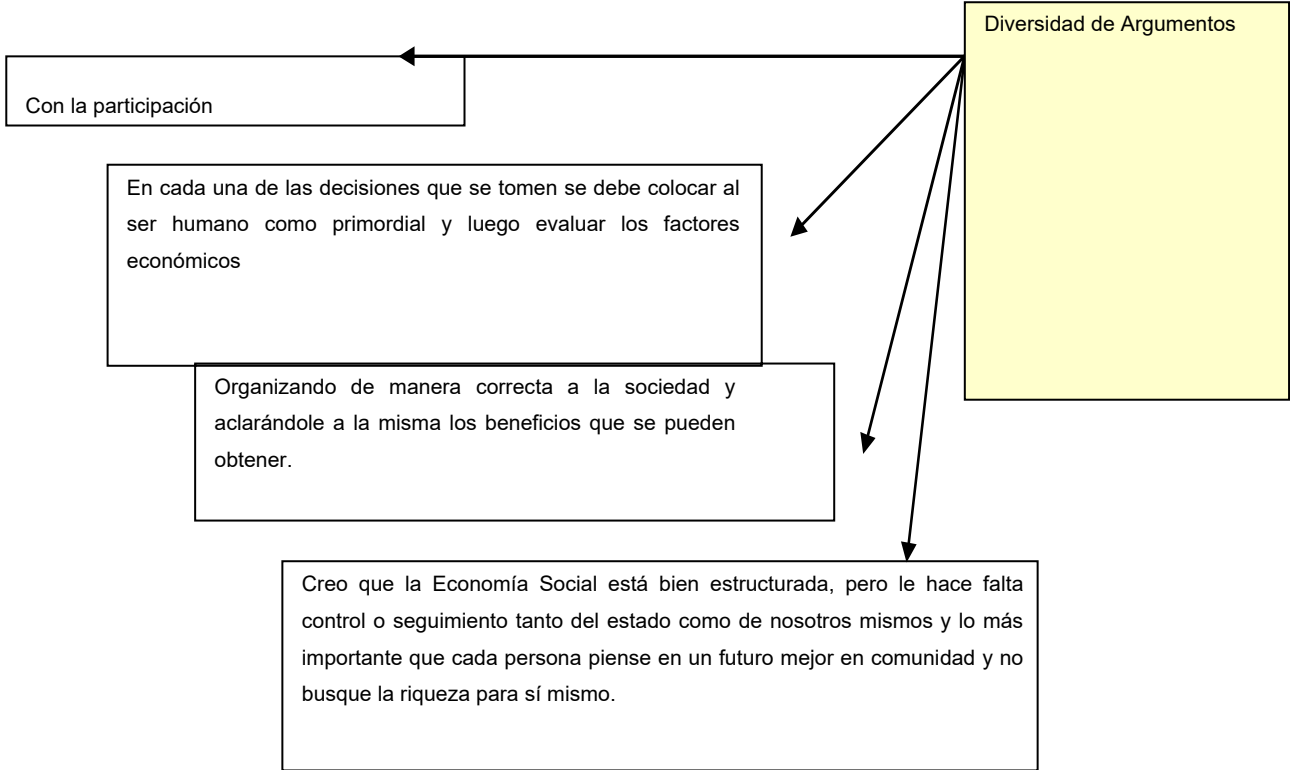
Diversidad de Argumentos

Con la participación

En cada una de las decisiones que se tomen se debe colocar al ser humano como primordial y luego evaluar los factores económicos

Organizando de manera correcta a la sociedad y aclarándole a la misma los beneficios que se pueden obtener.

Creo que la Economía Social está bien estructurada, pero le hace falta control o seguimiento tanto del estado como de nosotros mismos y lo más importante que cada persona piense en un futuro mejor en comunidad y no busque la riqueza para sí mismo.